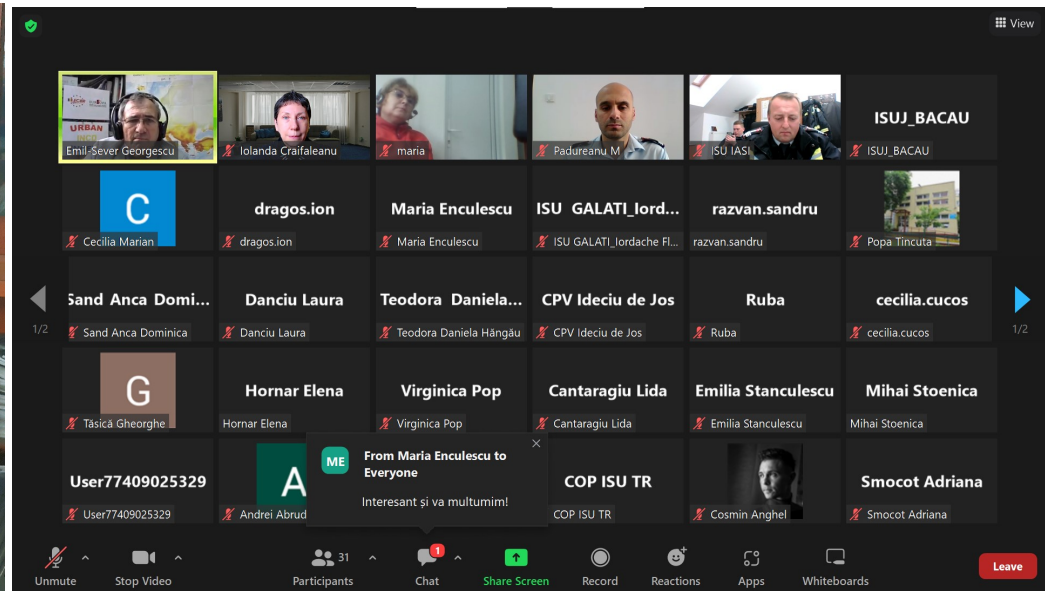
View

URBAN

Emil-Sever Georgescu

Iolanda Craifaleanu

maria

Padureanu M

ISU IASI

ISUJ_BACAU

ISUJ_BACAU

C

Cecilia Marian

dragos.ion

dragos.ion

Maria Enculescu

Maria Enculescu

ISU GALATI_Iord...

ISU GALATI_Iordache Fl...

razvan.sandru

razvan.sandru

Popa Tincuta

Sand Anca Domi...

Sand Anca Dominica

Danciu Laura

Danciu Laura

Teodora Daniela...

Teodora Daniela Hângău

CPV Ideciu de Jos

CPV Ideciu de Jos

Ruba

Ruba

cecilia.cucos

cecilia.cucos

1/2

1/2

G

Tăsică Gheorghe

Hornar Elena

Hornar Elena

Virginica Pop

Virginica Pop

Cantaragiu Lida

Cantaragiu Lida

Emilia Stanculescu

Emilia Stanculescu

Mihai Stoenica

Mihai Stoenica

User77409025329

User77409025329

A

Andrei Abrud

ME

From Maria Enculescu to Everyone

Interesant și va multumim!

COP ISU TR

COP ISU TR

Cosmin Anghel

Smocot Adriana

Smocot Adriana

Unmute

Stop Video

31

Participants

1

Chat

Share Screen

Record

Reactions

Apps

Whiteboards

Leave